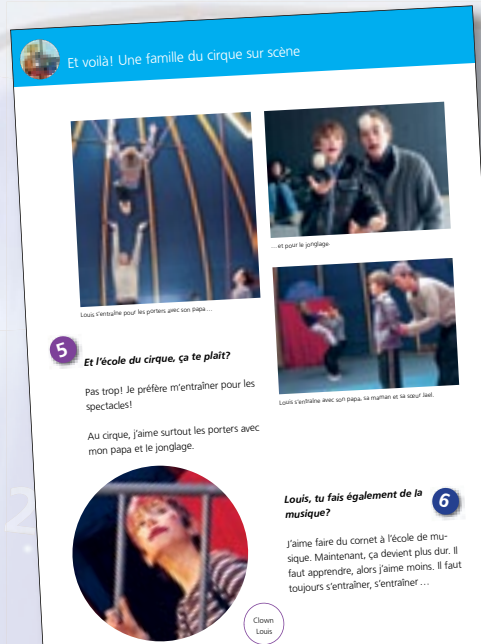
Et voilà! Une famille du cirque sur scène

Louis s'entraîne pour les porters avec son papa …

… et pour le jonglage.

Louis s'entraîne avec son papa, sa maman et sa sœur Jael.

5

Et l'école du cirque, ça te plaît?

Pas trop! Je préfère m'entraîner pour les spectacles!

Au cirque, j'aime surtout les porters avec mon papa et le jonglage.

Louis, tu fais également de la musique?

6

J'aime faire du cornet à l'école de musique. Maintenant, ça devient plus dur. Il faut apprendre, alors j'aime moins. Il faut toujours s'entraîner, s'entraîner …

Clown Louis